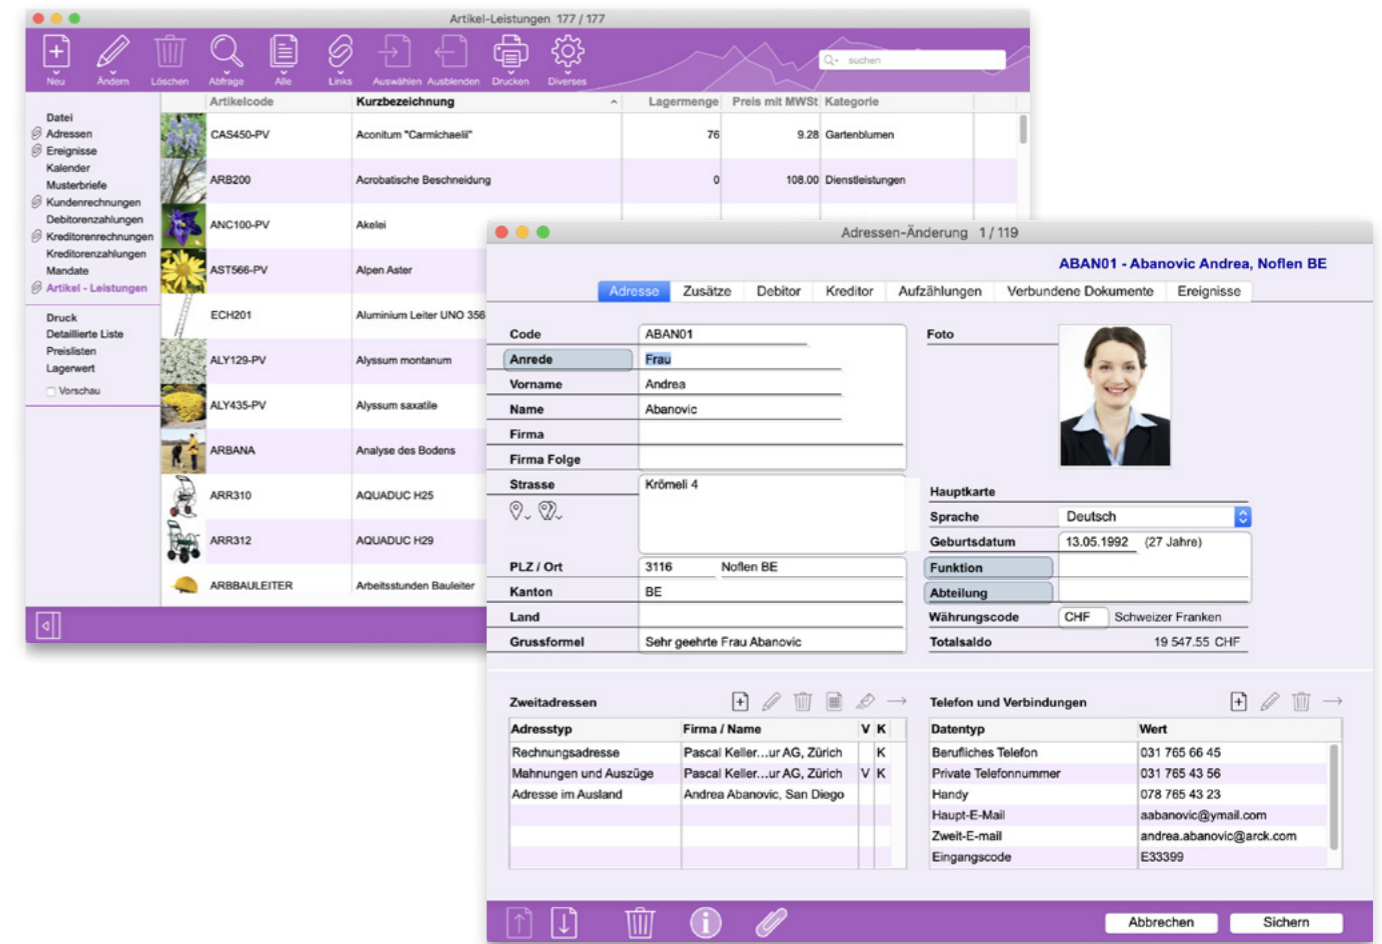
Artikel-Leistungen 177 / 177

Neu Ändern Löschen Abfrage Alle Links Auswählen Ausblenden Drucken Diverses

suchen

Datei
Adressen
Ereignisse
Kalender
Musterbriefe
Kundenrechnungen
Debitorenzahlungen
Kreditorenrechnungen
Kreditorenzahlungen
Mandate
Artikel - Leistungen

Druck
Detaillierte Liste
Preislisten
Lagerwert
Vorschau

| Artikelcode | Kurzbezeichnung | Lagermenge | Preis mit MWSt | Kategorie |
|---|---|---|---|---|
| CAS450-PV | Aconitum "Carmichaelii" | 76 | 9.28 | Gartenblumen |
| ARB200 | Acrobatische Beschneidung | 0 | 108.00 | Dienstleistungen |
| ANC100-PV | Akelei | | | |
| AST566-PV | Alpen Aster | | | |
| ECH201 | Aluminium Leiter UNO 356 | | | |
| ALY129-PV | Alyssum montanum | | | |
| ALY435-PV | Alyssum saxatile | | | |
| ARBANA | Analyse des Bodens | | | |
| ARR310 | AQUADUC H25 | | | |
| ARR312 | AQUADUC H29 | | | |
| ARBBAULEITER | Arbeitsstunden Bauleiter | | | |

Adressen-Änderung 1 / 119

ABAN01 - Abanovic Andrea, Noflen BE

Adresse Zusätze Debitor Kreditor Aufzählungen Verbundene Dokumente Ereignisse

Code ABAN01
Anrede Frau
Vorname Andrea
Name Abanovic
Firma
Firma Folge
Strasse Krömeli 4
PLZ / Ort 3116 Noflen BE
Kanton BE
Land
Grussformel Sehr geehrte Frau Abanovic

Foto

Hauptkarte
Sprache Deutsch
Geburtsdatum 13.05.1992 (27 Jahre)
Funktion
Abteilung
Währungscode CHF Schweizer Franken
Totalsaldo 19 547.55 CHF

Zweitadressen

| Adresstyp | Firma / Name | V | K |
|---|---|---|---|
| Rechnungsadresse | Pascal Keller...ur AG, Zürich | | K |
| Mahnungen und Auszüge | Pascal Keller...ur AG, Zürich | V | K |
| Adresse im Ausland | Andrea Abanovic, San Diego | | |

Telefon und Verbindungen

| Datentyp | Wert |
|---|---|
| Berufliches Telefon | 031 765 66 45 |
| Private Telefonnummer | 031 765 43 56 |
| Handy | 078 765 43 23 |
| Haupt-E-Mail | aabanovic@ymail.com |
| Zweit-E-mail | andrea.abanovic@arck.com |
| Eingangscode | E33399 |

Abbrechen Sichern